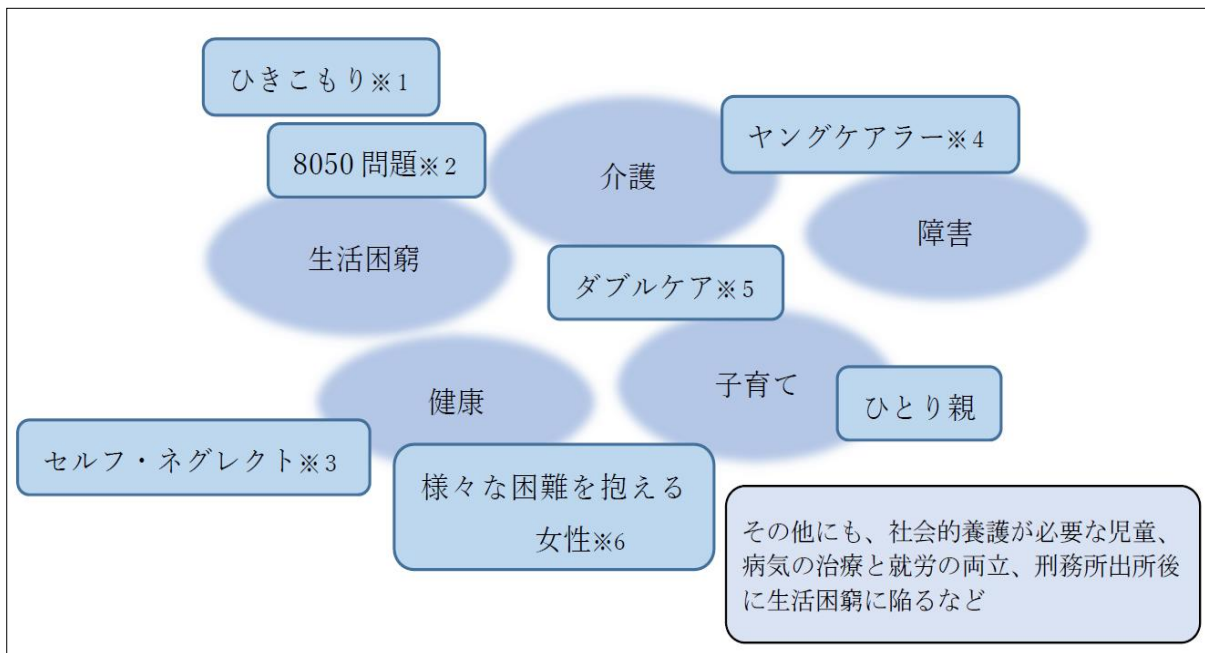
ひきこもり※1

8050 問題※2

介護

ヤングケアラー※4

障害

生活困窮

ダブルケア※5

子育て

ひとり親

健康

セルフ・ネグレクト※3

様々な困難を抱える女性※6

その他にも、社会的養護が必要な児童、病気の治療と就労の両立、刑務所出所後に生活困窮に陥るなど